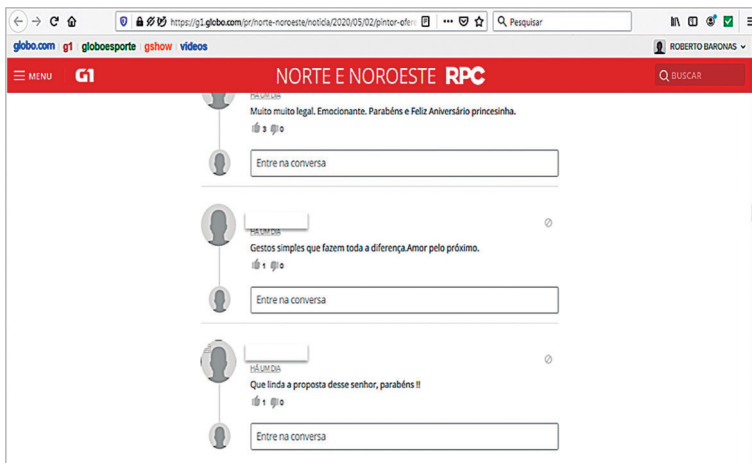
https://g1.globo.com/pr/norte-noroeste/noticia/2020/05/02/pintor-ofere

Pesquisar

globo.com | g1 | globoesporte | gshow | videos

ROBERTO BARONAS

MENU G1

NORTE E NOROESTE RPC

BUSCAR

HÁ UM DIA

Muito muito legal. Emocionante. Parabéns e Feliz Aniversário princesinha.

3 0

Entre na conversa

HÁ UM DIA

Gestos simples que fazem toda a diferença.Amor pelo próximo.

1 0

Entre na conversa

HÁ UM DIA

Que linda a proposta desse senhor, parabéns !!

1 0

Entre na conversa